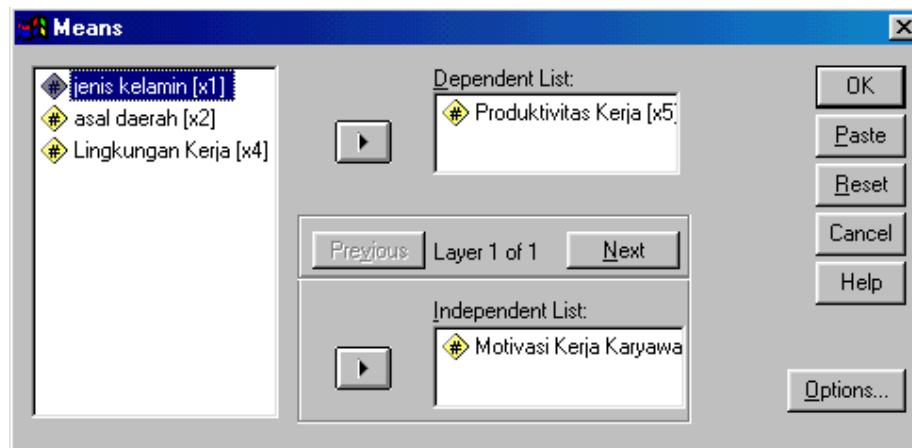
Means

jenis kelamin [x1]
asal daerah [x2]
Lingkungan Kerja [x4]

Dependent List:
Produktivitas Kerja [x5]

Previous
Layer 1 of 1
Next

Independent List:
Motivasi Kerja Karyawa

OK
Paste
Reset
Cancel
Help
Options...